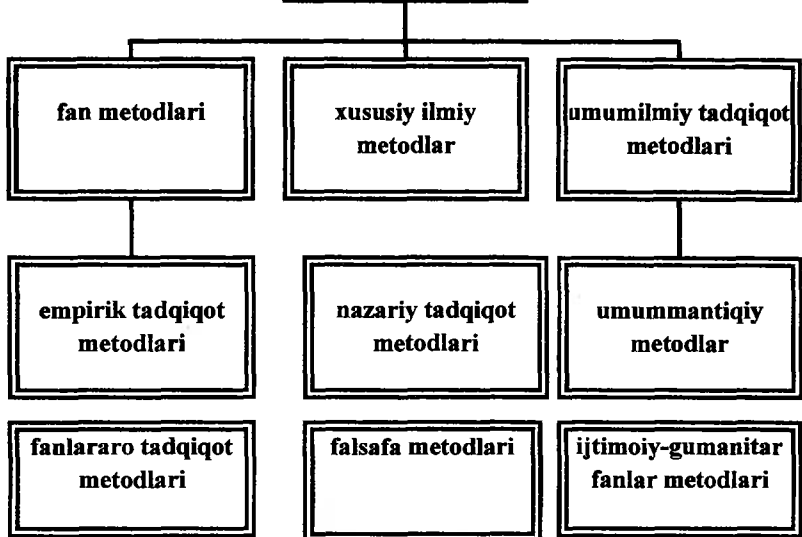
fan metodlari

xususiy ilmiy metodlar

umumilmiy tadqiqot metodlari

empirik tadqiqot metodlari

nazariy tadqiqot metodlari

umummantiqiy metodlar

fanlararo tadqiqot metodlari

falsafa metodlari

ijtimoiy-gumanitar fanlar metodlari